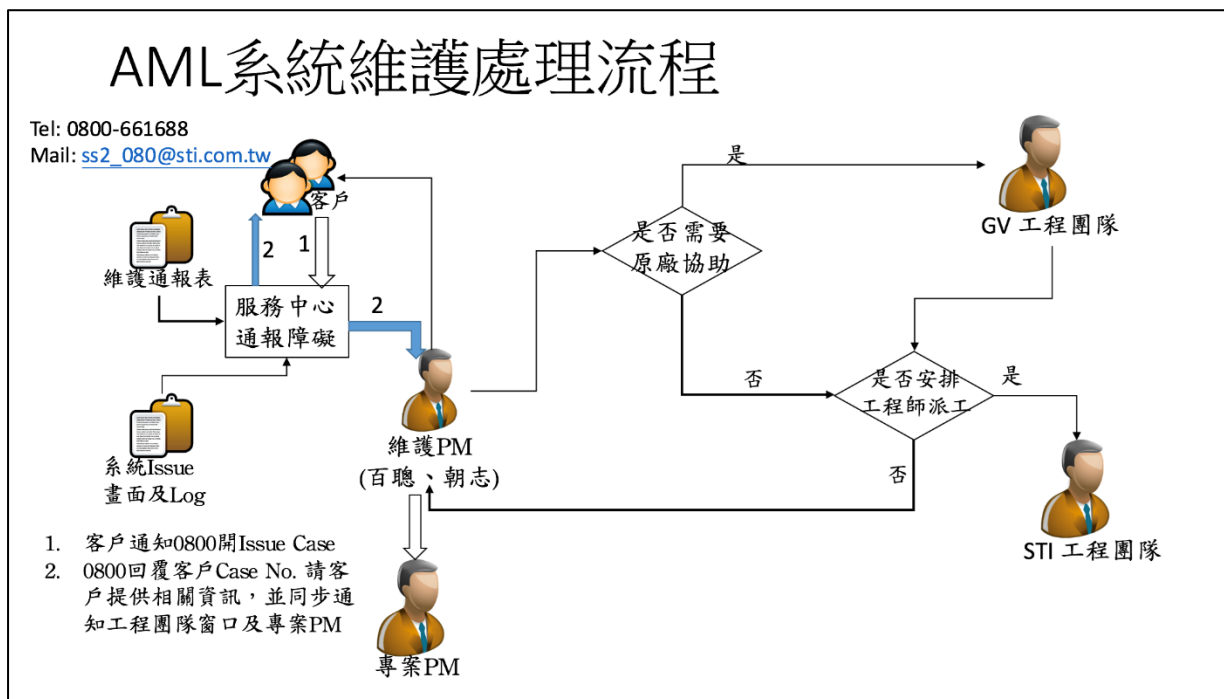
AML系統維護處理流程

Tel: 0800-661688
Mail: ss2_080@sti.com.tw

客戶

2

1

維護通報表

服務中心
通報障礙

2

系統Issue
畫面及Log

維護PM
(百聰、朝志)

是

是否需要
原廠協助

GV 工程團隊

否

是否安排
工程師派工

是

否

STI 工程團隊

1. 客戶通知0800開Issue Case
2. 0800回覆客戶Case No. 請客戶提供相關資訊，並同步通知工程團隊窗口及專案PM

專案PM